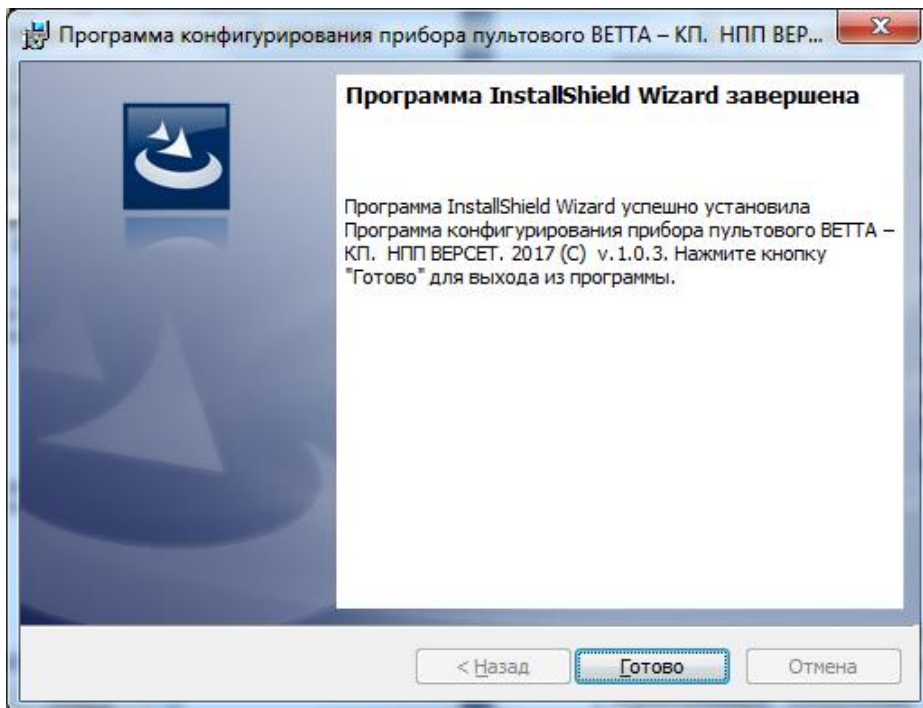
Программа конфигурирования прибора пультового ВЕТТА – КП. НПП ВЕР...

Программа InstallShield Wizard завершена

Программа InstallShield Wizard успешно установила Программа конфигурирования прибора пультового ВЕТТА – КП. НПП ВЕРСЕТ. 2017 (C) v.1.0.3. Нажмите кнопку "Готово" для выхода из программы.

< Назад

Готово

Отмена